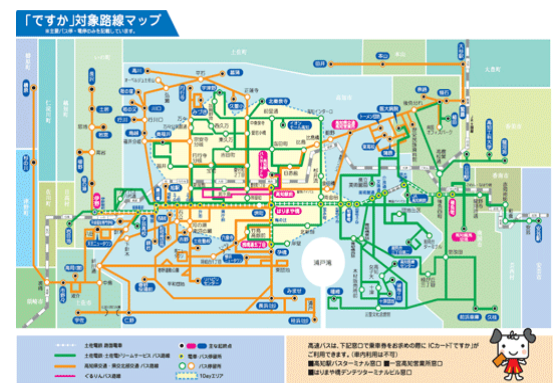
「ですか」対象路線マップ

※主要バス停・電停のみを記載しています。

浦戸湾

土佐電鉄 路面電車
土佐電鉄・土佐電ドリームサービス バス路線
高知県交通・県交北部交通 バス路線
くるりんバス路線
主な乗換点
電停
バス停留所
1Dayエリア

高速バスは、下記窓口で乗車券をお求めの際に「ICカード「ですか」がご利用できます。(車内利用は不可)
■高知駅バスターミナル窓口 ■一宮高知営業所窓口
■はりまや橋デンテツターミナルビル窓口

はりまや橋